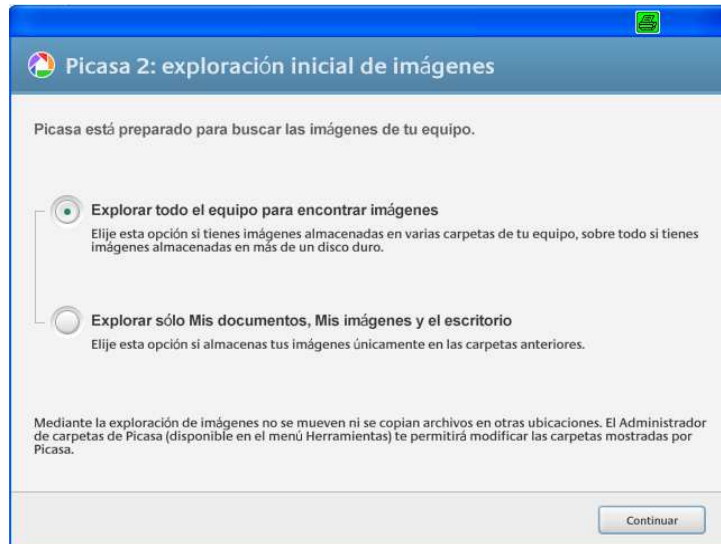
Picasa 2: exploración inicial de imágenes

Picasa está preparado para buscar las imágenes de tu equipo.

Explorar todo el equipo para encontrar imágenes

Elije esta opción si tienes imágenes almacenadas en varias carpetas de tu equipo, sobre todo si tienes imágenes almacenadas en más de un disco duro.

Explorar sólo Mis documentos, Mis imágenes y el escritorio

Elije esta opción si almacenas tus imágenes únicamente en las carpetas anteriores.

Mediante la exploración de imágenes no se mueven ni se copian archivos en otras ubicaciones. El Administrador de carpetas de Picasa (disponible en el menú Herramientas) te permitirá modificar las carpetas mostradas por Picasa.

Continuar